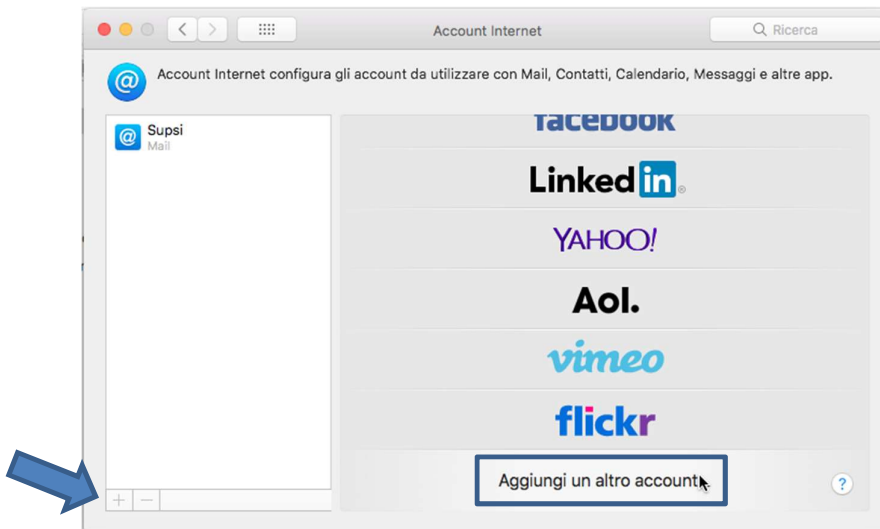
Account Internet

Ricerca

Account Internet configura gli account da utilizzare con Mail, Contatti, Calendario, Messaggi e altre app.

Supsi
Mail

facebook

LinkedIn

YAHOO!

Aol.

vimeo

flickr

Aggiungi un altro account

?

+ −